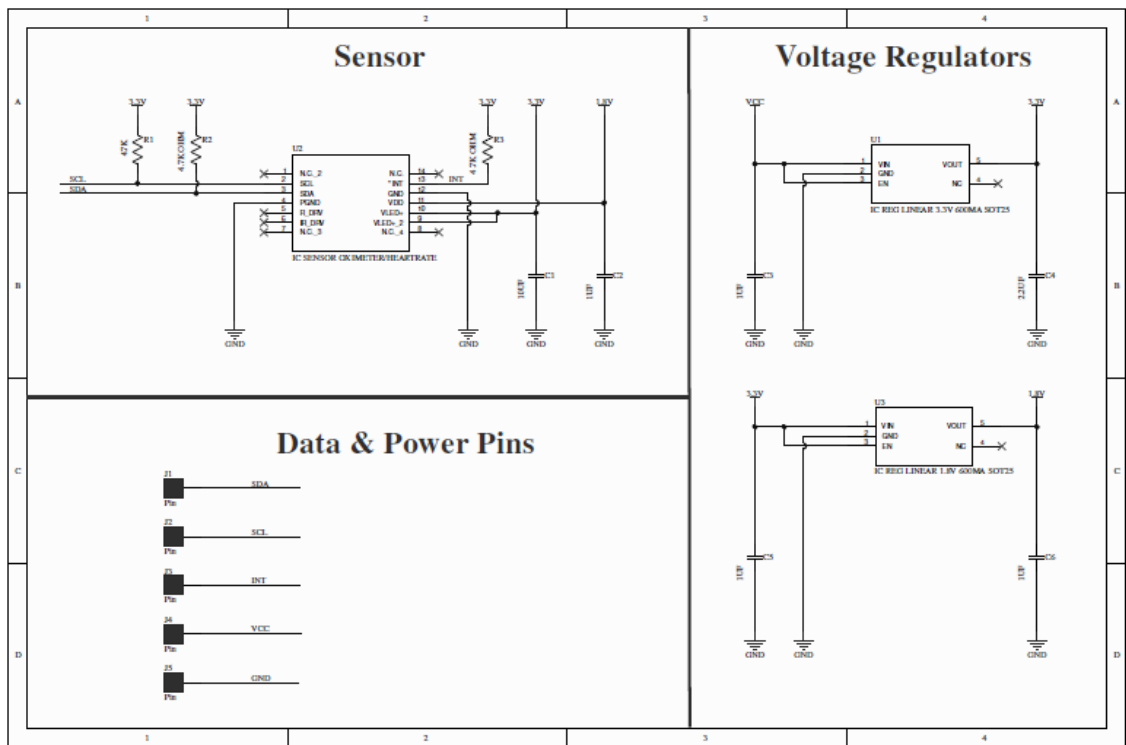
1 2 3 4

A

B

C

D

Sensor

3.3V 3.3V 3.3V 3.3V 1.8V

47K R1

4.7K OHM R2

4.7K OHM R3

SCL
SDA

U2
1 N.C._2
2 SCL
3 SDA
4 PGND
5 R_DRV
6 IR_DRV
7 N.C._3
14 N.C.
13 *INT
12 GND
11 VDD
10 VLED+
9 VLED+_2
8 N.C._4

INT

IC SENSOR OXIMETER/HEARTRATE

10UF C1
1UF C2

GND GND GND GND

Voltage Regulators

VCC 3.3V

U1
1 VIN
2 GND
3 EN
VOUT 5
NC 4

IC REG LINEAR 3.3V 600MA SOT25

1UF C3
2.2UF C4

GND GND GND

3.3V 1.8V

U3
1 VIN
2 GND
3 EN
VOUT 5
NC 4

IC REG LINEAR 1.8V 600MA SOT25

1UF C5
1UF C6

GND GND GND

Data & Power Pins

J1 Pin SDA
J2 Pin SCL
J3 Pin INT
J4 Pin VCC
J5 Pin GND

1 2 3 4